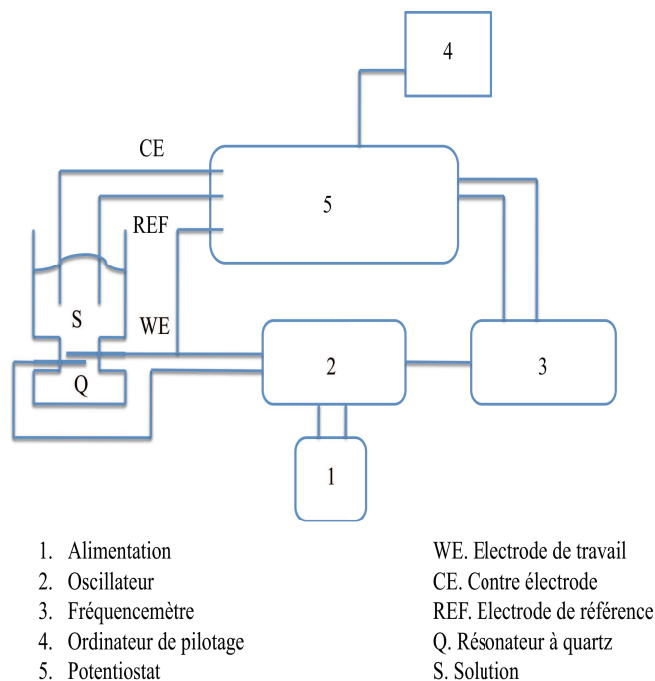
4

CE

5

REF

S

WE

2

3

Q

1

1. Alimentation
2. Oscillateur
3. Fréquencemètre
4. Ordinateur de pilotage
5. Potentiostat

WE. Electrode de travail
CE. Contre électrode
REF. Electrode de référence
Q. Résonateur à quartz
S. Solution